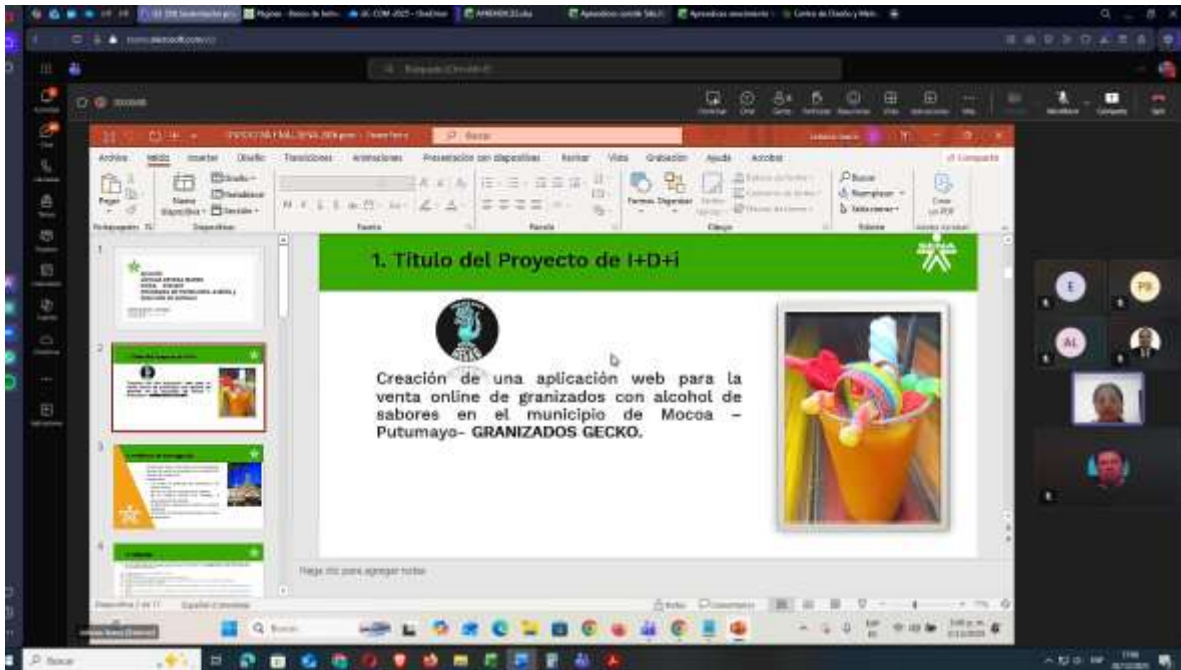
Archivo Inicio Insertar Diseño Transiciones Animaciones Presentación con diapositivas Revisar Vista Grabación Ayuda Acrobat

Pegar Nueva diapositiva Diseño Restablecer Sección Portapapeles Diapositivas Fuente Párrafo Formas Organizar Dibujo Buscar Reemplazar Seleccionar Edición Crear un PDF

1. Titulo del Proyecto de I+D+i

Creación de una aplicación web para la venta online de granizados con alcohol de sabores en el municipio de Mocoa – Putumayo- GRANIZADOS GECKO.

Haga clic para agregar notas

Notas Comentarios

E PB AL

Buscar